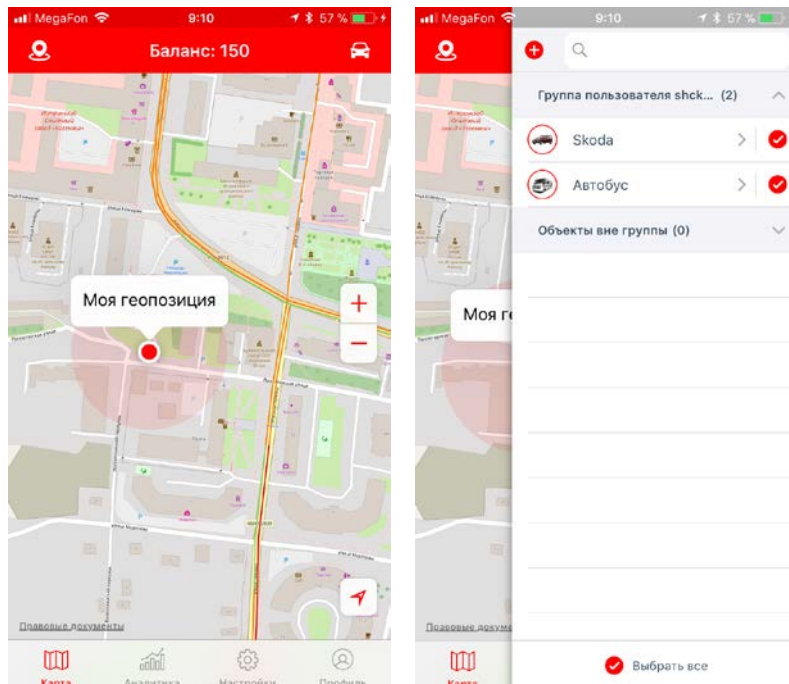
MegaFon 9:10 57 %

Баланс: 150

Моя геопозиция

+

−

Правовые документы

Карта Аналитика Настройки Профиль

MegaFon 9:10 57 %

Группа пользователя shck... (2)

Skoda

Автобус

Объекты вне группы (0)

Моя гео

Правовые докум

Карта

Выбрать все